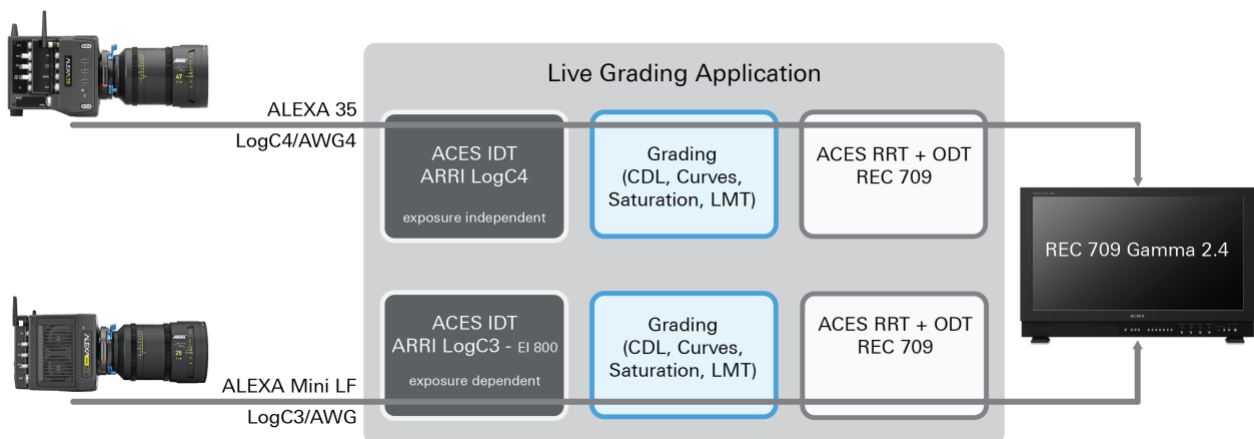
Live Grading Application

ALEXA 35

LogC4/AWG4

ACES IDT
ARRI LogC4

exposure independent

Grading
(CDL, Curves,
Saturation, LMT)

ACES RRT + ODT
REC 709

REC 709 Gamma 2.4

ACES IDT
ARRI LogC3 - EI 800

exposure dependent

Grading
(CDL, Curves,
Saturation, LMT)

ACES RRT + ODT
REC 709

ALEXA Mini LF

LogC3/AWG